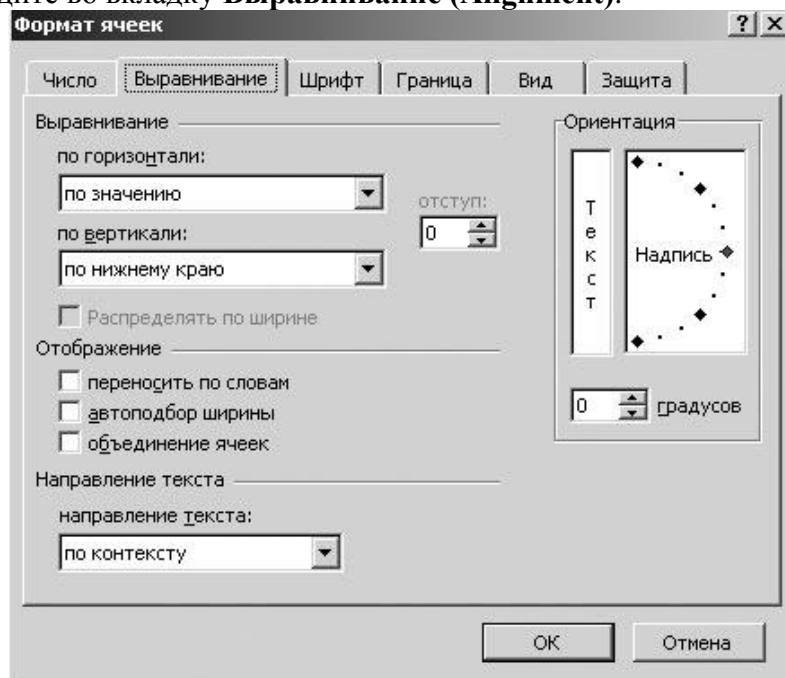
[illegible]дите во вкладку Выравнивание (Alignment).

Формат ячеек

?
X

Число
Выравнивание
Шрифт
Граница
Вид
Защита

Выравнивание

по горизонтали:

по значению

отступ:

0

по вертикали:

по нижнему краю

Распределять по ширине

Отображение

переносить по словам

автоподбор ширины

объединение ячеек

Направление текста

направление текста:

по контексту

Ориентация

Т
е
к
с
т

Надпись

0

градусов

OK

Отмена